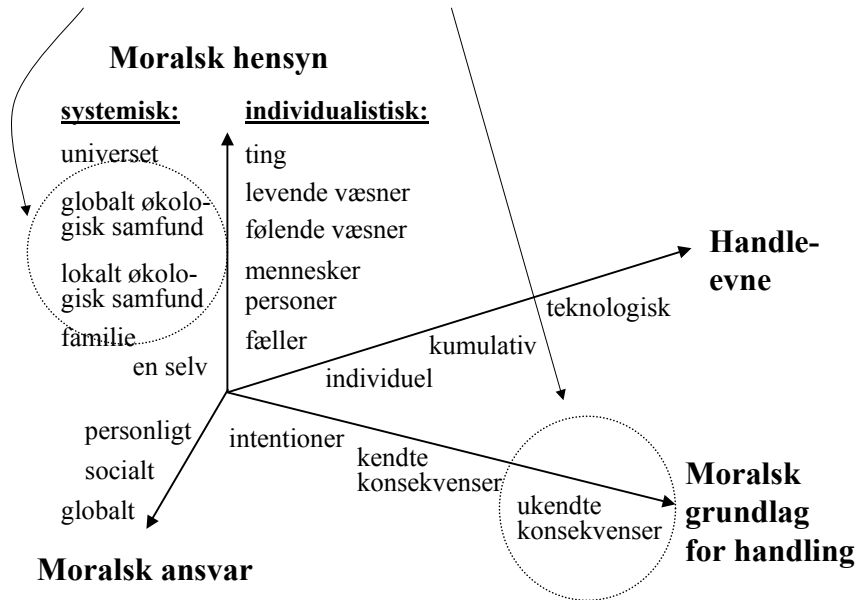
Moralsk hensyn

systemisk:

universet

globalt økologisk samfund

lokalt økologisk samfund

familie

en selv

individualistisk:

ting

levende væsner

følende væsner

mennesker

personer

fæller

Handleevne

teknologisk

kumulativ

individuel

personligt

socialt

globalt

intentioner

kendte konsekvenser

ukendte konsekvenser

Moralsk grundlag for handling

Moralsk ansvar